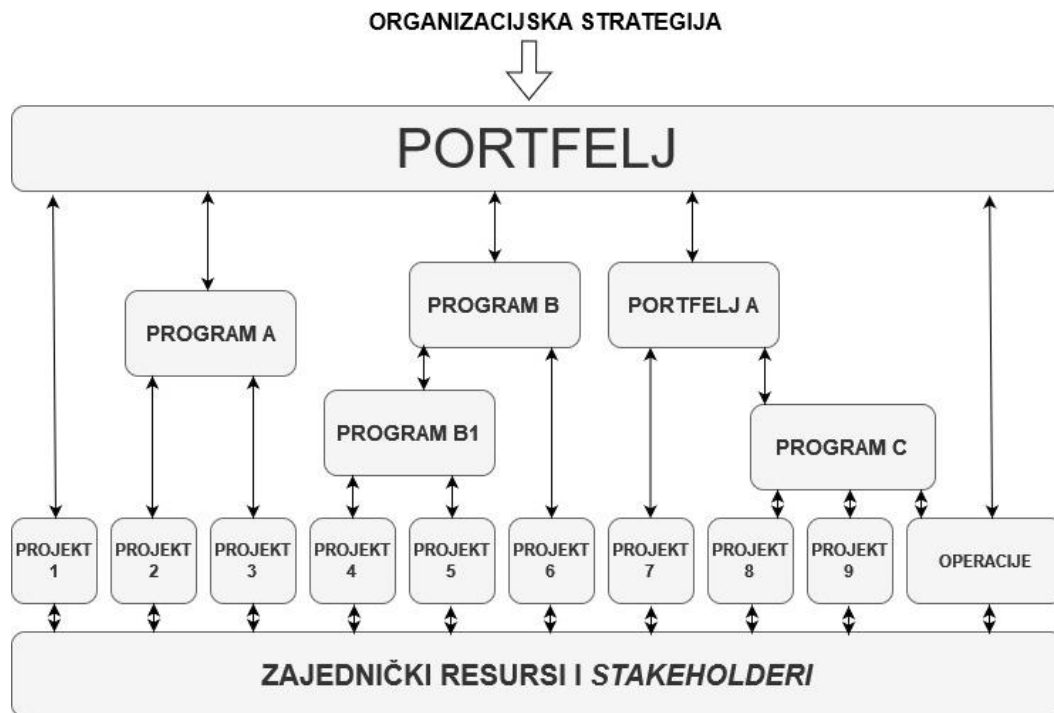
ORGANIZACIJSKA STRATEGIJA

PORTFELJ

PROGRAM A

PROGRAM B

PORTFELJ A

PROGRAM B1

PROGRAM C

PROJEKT 1

PROJEKT 2

PROJEKT 3

PROJEKT 4

PROJEKT 5

PROJEKT 6

PROJEKT 7

PROJEKT 8

PROJEKT 9

OPERACIJE

ZAJEDNIČKI RESURSI I *STAKEHOLDERI*